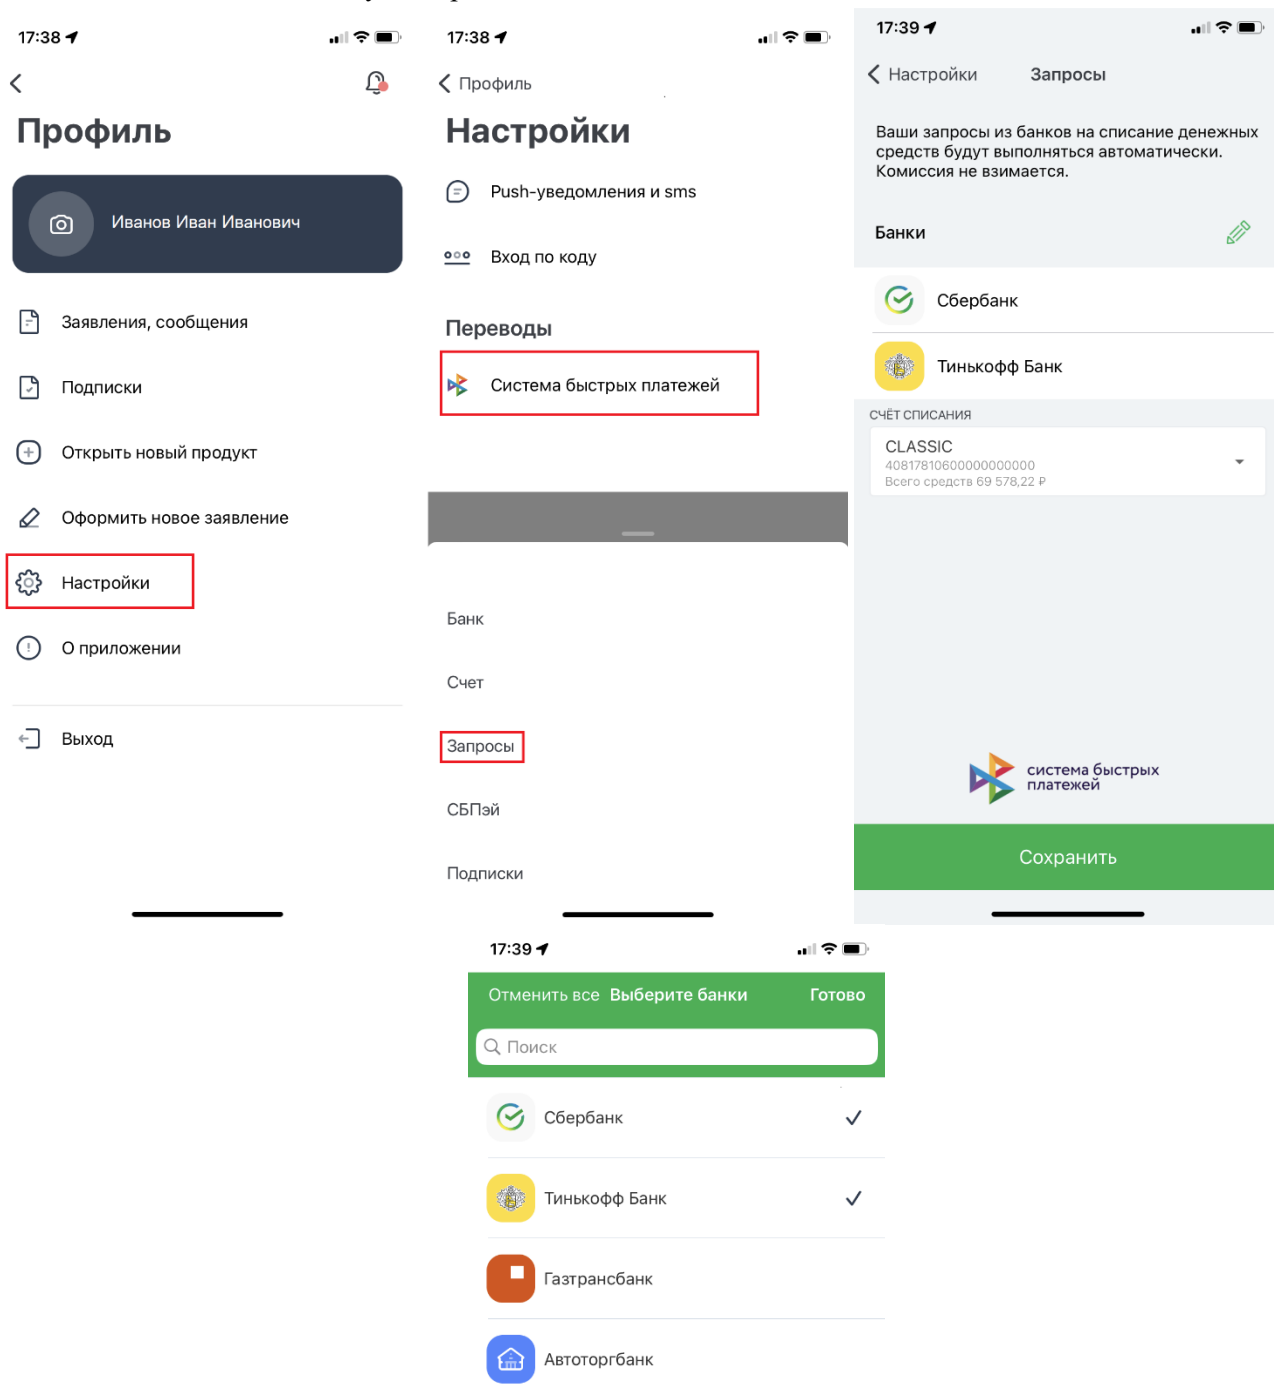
17:38

Профиль

Иванов Иван Иванович

Заявления, сообщения

Подписки

Открыть новый продукт

Оформить новое заявление

Настройки

О приложении

Выход

17:38

Профиль

Настройки

Push-уведомления и sms

Вход по коду

Переводы

Система быстрых платежей

Банк

Счет

Запросы

СБПэй

Подписки

17:39

Настройки Запросы

Ваши запросы из банков на списание денежных средств будут выполняться автоматически. Комиссия не взимается.

Банки

Сбербанк

Тинькофф Банк

СЧЁТ СПИСАНИЯ

CLASSIC
40817810600000000000
Всего средств 69 578,22 ₽

система быстрых платежей

Сохранить

17:39

Отменить все Выберите банки Готово

Поиск

Сбербанк

Тинькофф Банк

Газтрансбанк

Автоторгбанк